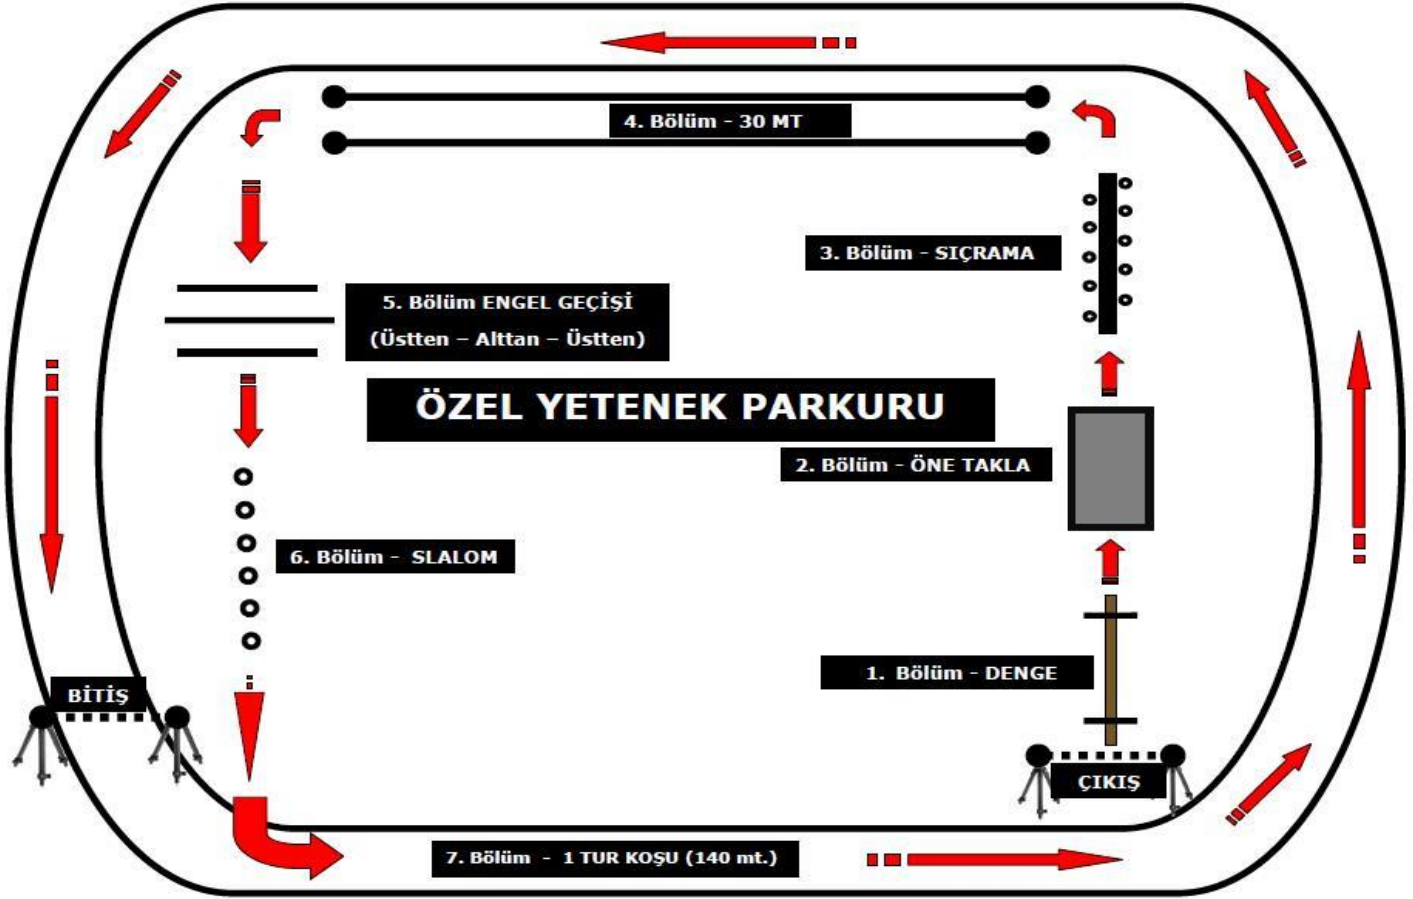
4. Bölüm - 30 MT

3. Bölüm - SIÇRAMA

5. Bölüm ENGEL GEÇİŞİ
(Üstten – Alttan – Üstten)

ÖZEL YETENEK PARKURU

2. Bölüm - ÖNE TAKLA

6. Bölüm - SLALOM

1. Bölüm - DENGE

BİTİŞ

ÇIKIŞ

7. Bölüm - 1 TUR KOŞU (140 mt.)